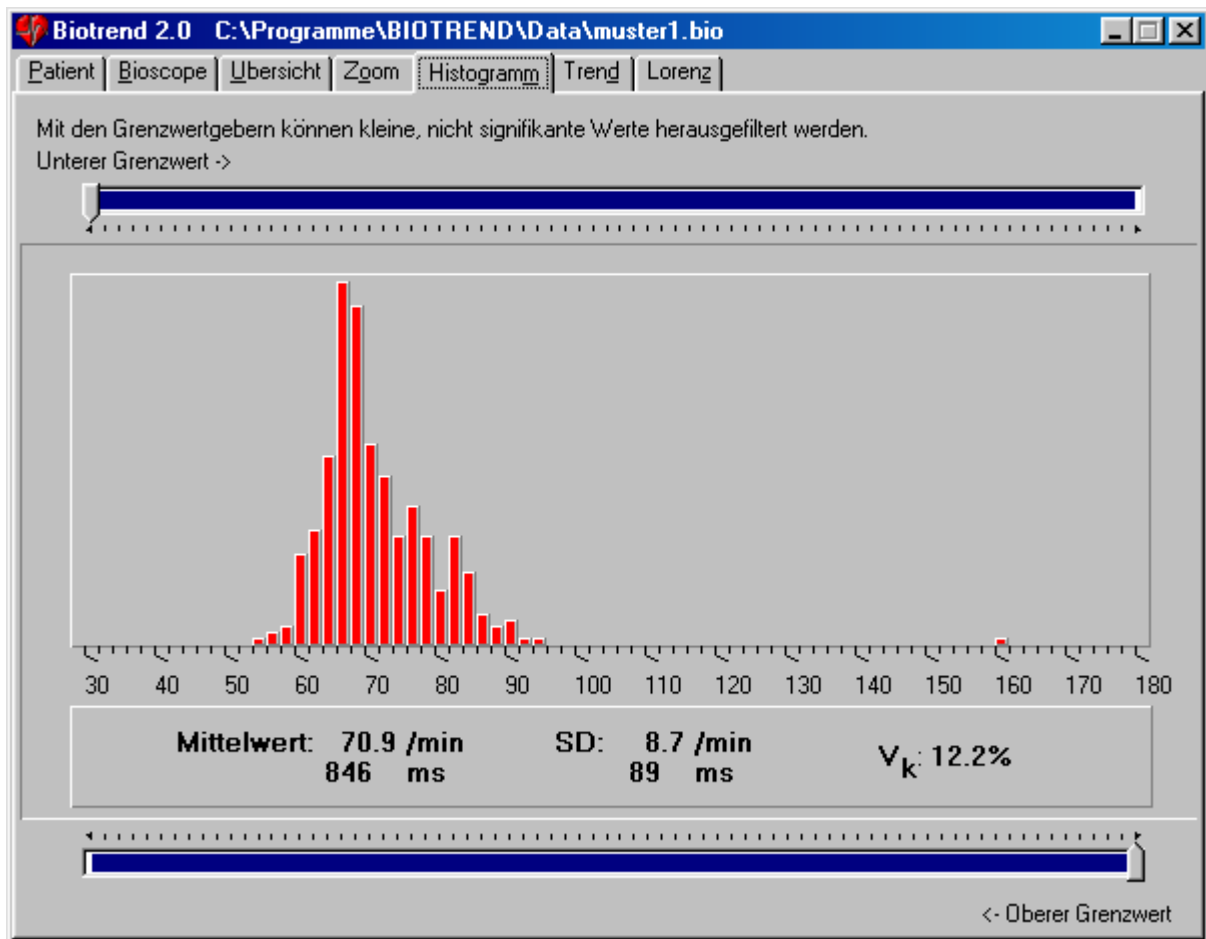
Biotrend 2.0 C:\Programme\BIOTREND\Data\muster1.bio

Patient | Bioscope | Ubersicht | Zoom | Histogramm | Trend | Lorenz

Mit den Grenzwertgebern können kleine, nicht signifikante Werte herausgefiltert werden.
Unterer Grenzwert ->

30 40 50 60 70 80 90 100 110 120 130 140 150 160 170 180

Mittelwert: 70.9 /min
846 ms

SD: 8.7 /min
89 ms

$V_k$: 12.2%

<- Oberer Grenzwert